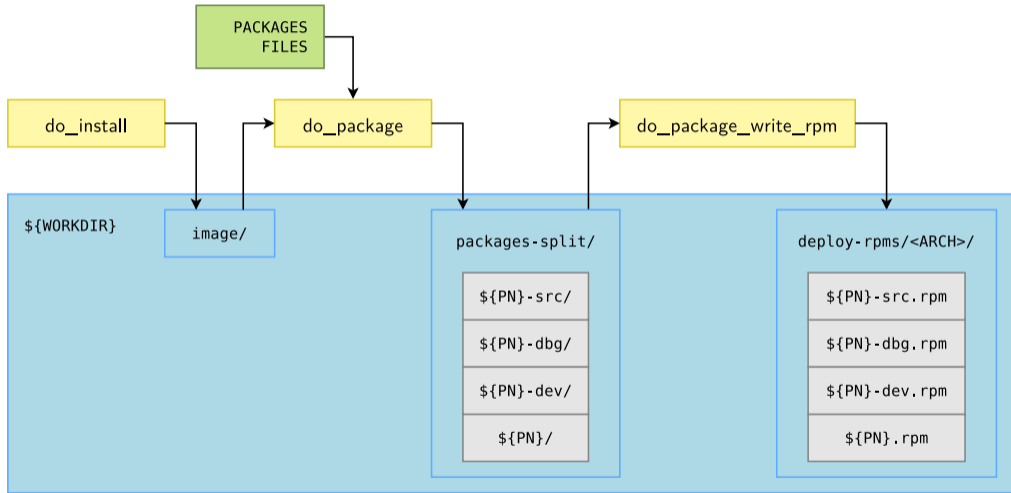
PACKAGES
FILES

do_install

do_package

do_package_write_rpm

${WORKDIR}

image/

packages-split/

${PN}-src/

${PN}-dbg/

${PN}-dev/

${PN}/

deploy-rpms/<ARCH>/

${PN}-src.rpm

${PN}-dbg.rpm

${PN}-dev.rpm

${PN}.rpm